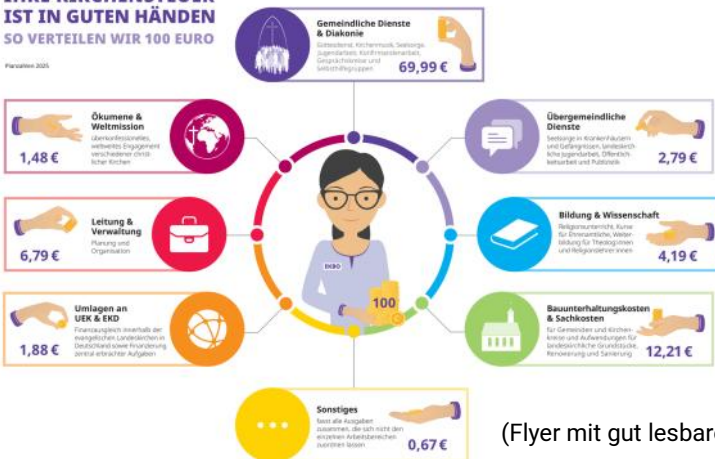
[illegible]
IST IN GUTEN HÄNDEN
SO VERTEILEN WIR 100 EURO

Planzahlen 2025

Gemeindliche Dienste & Diakonie
Gottesdienst, Kirchenmusik, Seelsorge, Jugendarbeit, Konfirmandenarbeit, Gesprächskreise und Selbsthilfegruppen
69,99 €

Ökumene & Weltmission
überkonfessionelles, weltweites Engagement verschiedener christlicher Kirchen
1,48 €

Übergemeindliche Dienste
Seelsorge in Krankenhäusern und Gefängnissen, landeskirchliche Jugendarbeit, Öffentlichkeitsarbeit und Publizistik
2,79 €

Leitung & Verwaltung
Planung und Organisation
6,79 €

Bildung & Wissenschaft
Religionsunterricht, Kurse für Ehrenamtliche, Weiterbildung für Theolog:innen und Religionslehrer:innen
4,19 €

EKBO

100

Umlagen an UEK & EKD
Finanzausgleich innerhalb der evangelischen Landeskirchen in Deutschland sowie Finanzierung zentral erbrachter Aufgaben
1,88 €

Bauunterhaltungskosten & Sachkosten
für Gemeinden und Kirchenkreise und Aufwendungen für landeskirchliche Grundstücke, Renovierung und Sanierung
12,21 €

Sonstiges
fasst alle Ausgaben zusammen, die sich nicht den einzelnen Arbeitsbereichen zuordnen lassen
0,67 €

(Flyer mit gut lesbar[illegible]